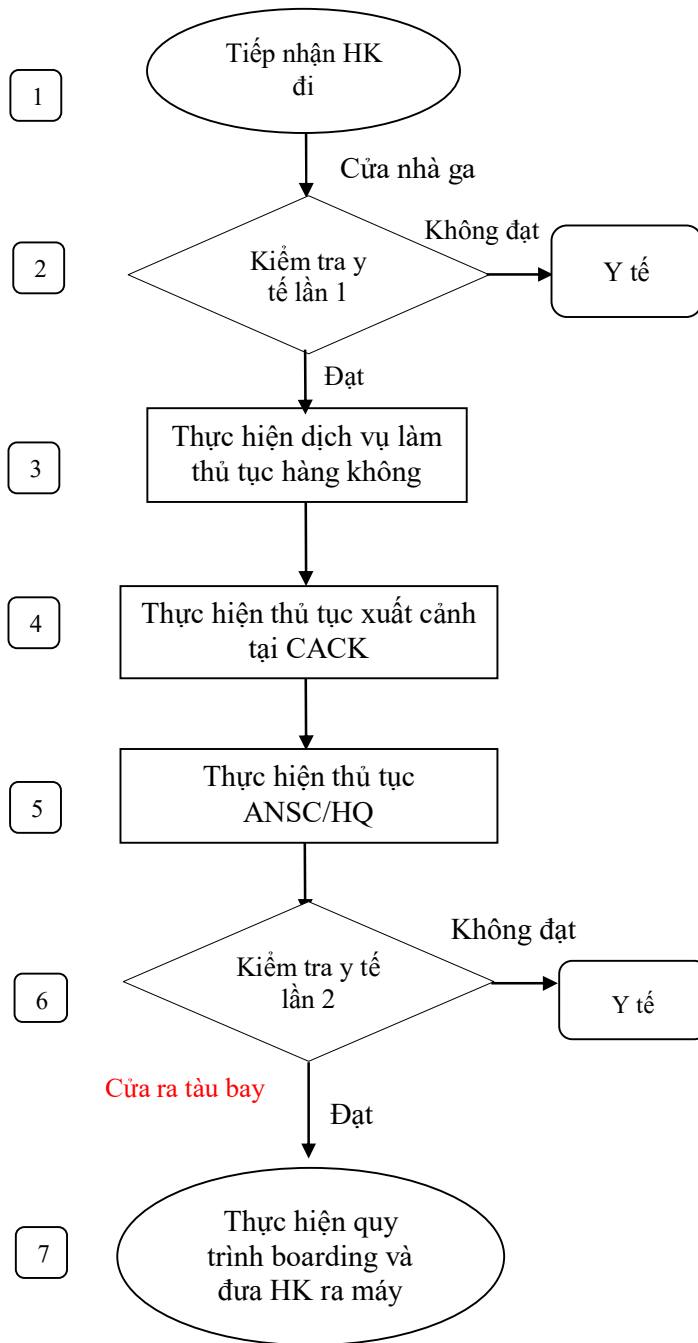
1

Tiếp nhận HK đi

Cửa nhà ga

2

Kiểm tra y tế lần 1

Không đạt

Y tế

Đạt

3

Thực hiện dịch vụ làm thủ tục hàng không

4

Thực hiện thủ tục xuất cảnh tại CACK

5

Thực hiện thủ tục ANSC/HQ

6

Kiểm tra y tế lần 2

Không đạt

Y tế

Cửa ra tàu bay

Đạt

7

Thực hiện quy trình boarding và đưa HK ra máy